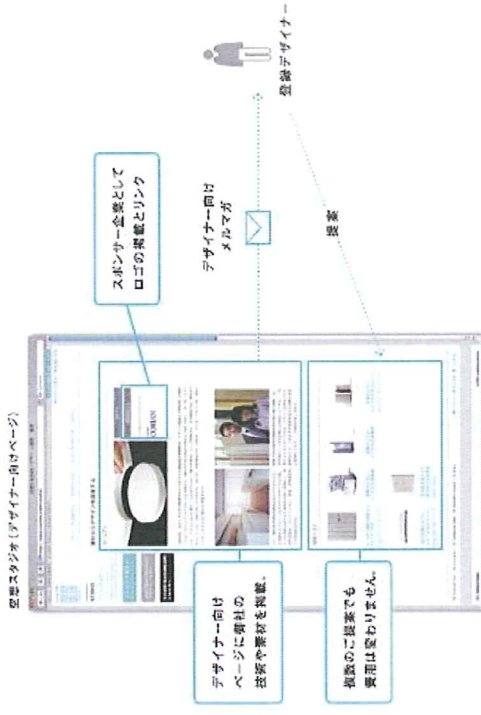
空想スタジオ（デザイナー向けページ）

登録デザイナー

スポンサー企業として
ロゴの掲載とリンク

デザイナー向け
メルマガ

提案

デザイナー向け
ページに御社の
技術や素材を掲載。

複数のご提案でも
費用は変わりません。

KOIZUMI